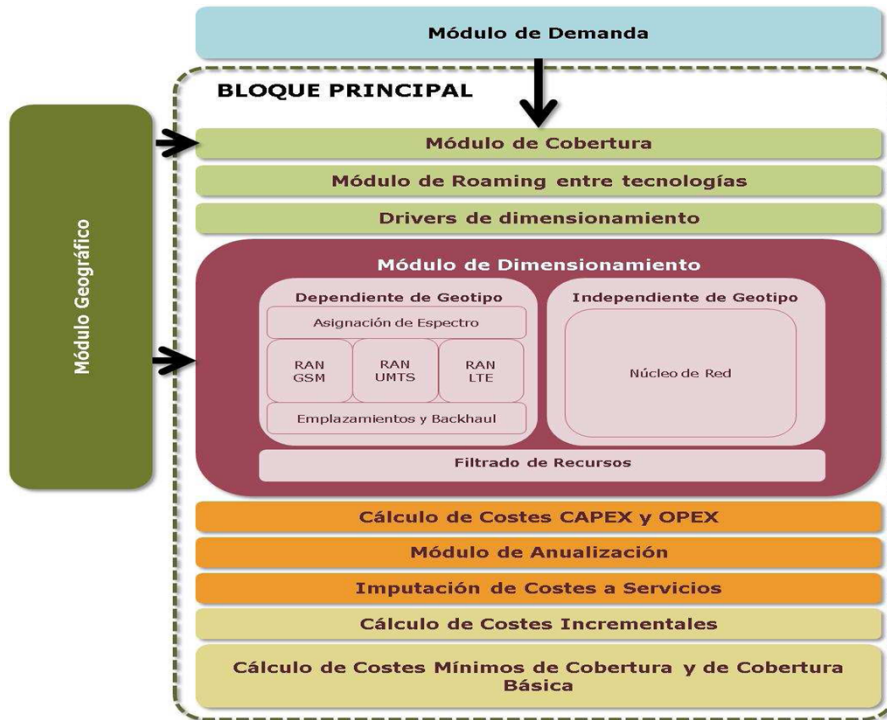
Módulo de Demanda

BLOQUE PRINCIPAL

Módulo Geográfico

Módulo de Cobertura

Módulo de Roaming entre tecnologías

Drivers de dimensionamiento

Módulo de Dimensionamiento

Dependiente de Geotipo

Asignación de Espectro

RAN GSM

RAN UMTS

RAN LTE

Emplazamientos y Backhaul

Independiente de Geotipo

Núcleo de Red

Filtrado de Recursos

Cálculo de Costes CAPEX y OPEX

Módulo de Anualización

Imputación de Costes a Servicios

Cálculo de Costes Incrementales

Cálculo de Costes Mínimos de Cobertura y de Cobertura Básica